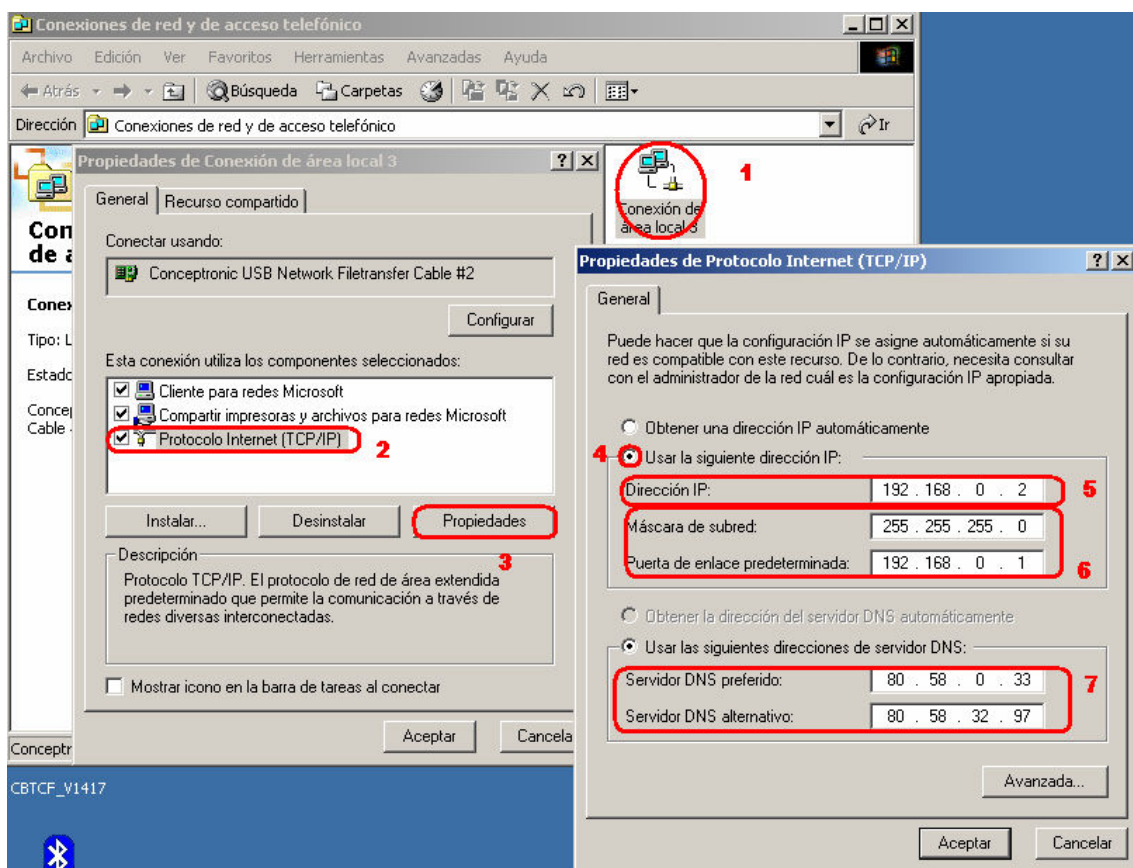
Conexiones de red y de acceso telefónico

Archivo Edición Ver Favoritos Herramientas Avanzadas Ayuda

Atrás Búsqueda Carpetas

Dirección Conexiones de red y de acceso telefónico Ir

Con de a

Conex

Tipo: L

Estado

Concep Cable

Conceptr

CBTCF_V1417

Propiedades de Conexión de área local 3

General Recurso compartido

Conectar usando:

Conceptronic USB Network Filetransfer Cable #2

Configurar

Esta conexión utiliza los componentes seleccionados:

Cliente para redes Microsoft
Compartir impresoras y archivos para redes Microsoft
Protocolo Internet (TCP/IP) 2

Instalar... Desinstalar Propiedades

3

Descripción

Protocolo TCP/IP. El protocolo de red de área extendida predeterminado que permite la comunicación a través de redes diversas interconectadas.

Mostrar icono en la barra de tareas al conectar

Aceptar Cancela

Conexión de área local 3 1

Propiedades de Protocolo Internet (TCP/IP)

General

Puede hacer que la configuración IP se asigne automáticamente si su red es compatible con este recurso. De lo contrario, necesita consultar con el administrador de la red cuál es la configuración IP apropiada.

Obtener una dirección IP automáticamente

4 Usar la siguiente dirección IP:

Dirección IP: 192 . 168 . 0 . 2 5

Máscara de subred: 255 . 255 . 255 . 0

Puerta de enlace predeterminada: 192 . 168 . 0 . 1 6

Obtener la dirección del servidor DNS automáticamente

Usar las siguientes direcciones de servidor DNS:

Servidor DNS preferido: 80 . 58 . 0 . 33 7

Servidor DNS alternativo: 80 . 58 . 32 . 97

Avanzada...

Aceptar Cancelar